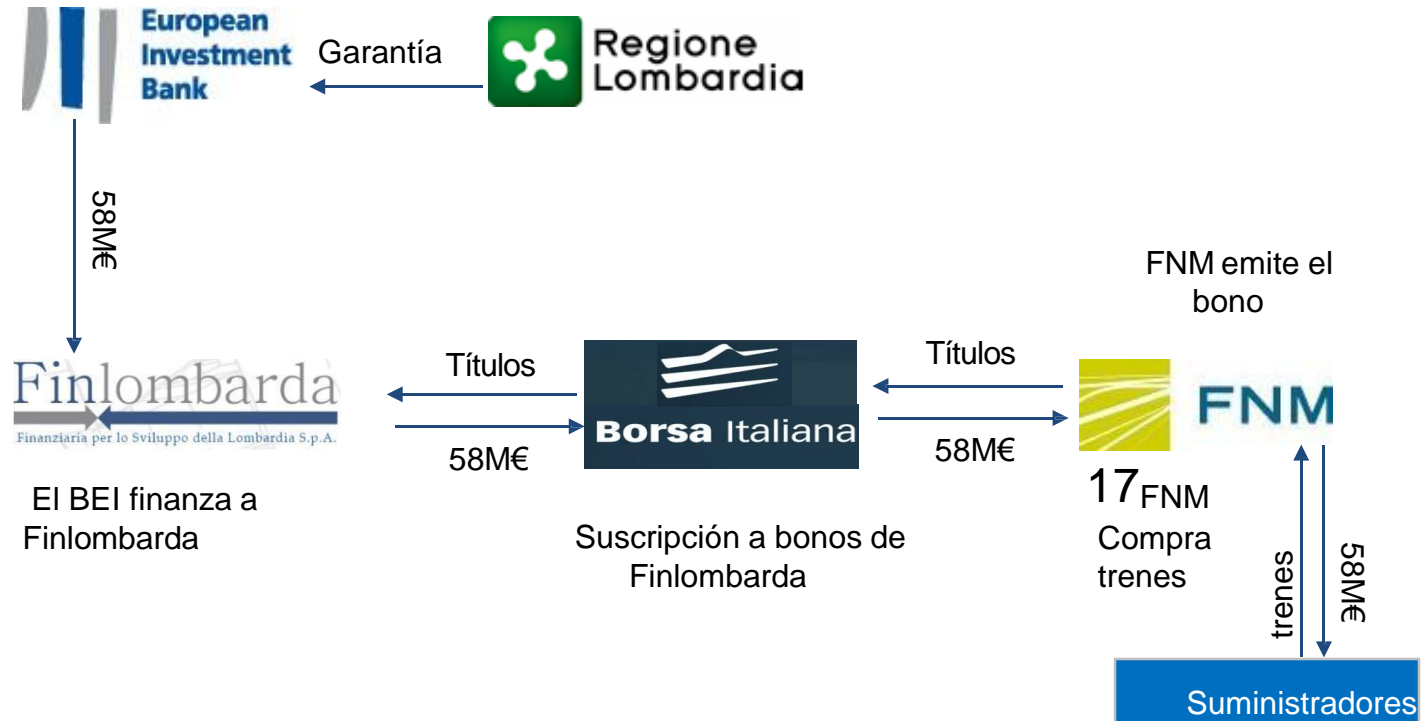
European Investment Bank

Garantía

Regione Lombardia

58M€

FNM emite el bono

Finlombarda
Finanziaria per lo Sviluppo della Lombardia S.p.A.

Títulos

58M€

Borsa Italiana

Títulos

58M€

FNM

El BEI finanza a Finlombarda

Suscripción a bonos de Finlombarda

17 FNM Compra trenes

trenes

58M€

Suministradores